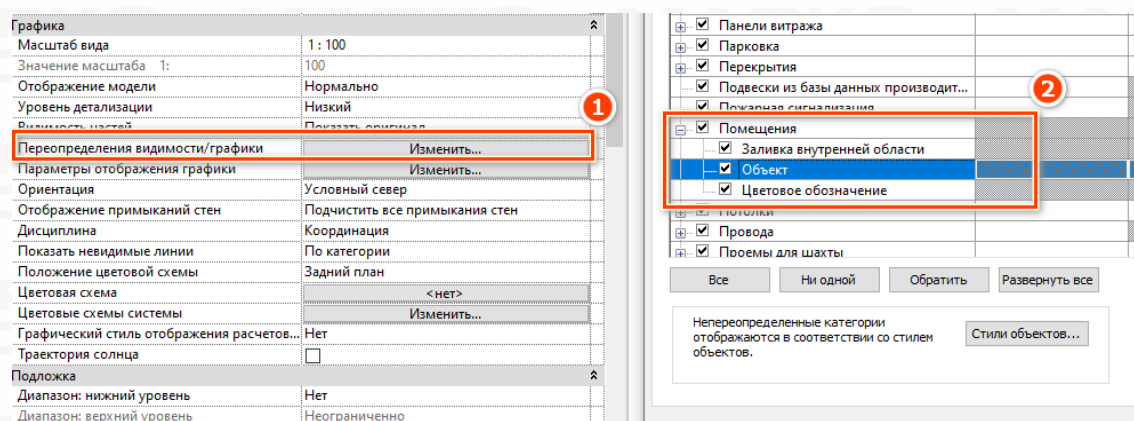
Графика

| | |
|---|---|
| Масштаб вида | 1 : 100 |
| Значение масштаба 1: | 100 |
| Отображение модели | Нормально |
| Уровень детализации | Низкий |
| Видимость частей | Показать оригинал |
| Переопределения видимости/графики | Изменить... |
| Параметры отображения графики | Изменить... |
| Ориентация | Условный север |
| Отображение примыканий стен | Подчистить все примыкания стен |
| Дисциплина | Координация |
| Показать невидимые линии | По категории |
| Положение цветовой схемы | Задний план |
| Цветовая схема | <нет> |
| Цветовые схемы системы | Изменить... |
| Графический стиль отображения расчетов... | Нет |
| Траектория солнца | |

Подложка

| | |
|---|---|
| Диапазон: нижний уровень | Нет |
| Диапазон: верхний уровень | Неограниченно |

1

2

Панели витража
Парковка
Перекрытия
Подвески из базы данных производит...
Пожарная сигнализация
Помещения
Заливка внутренней области
Объект
Цветовое обозначение
Потолки
Провода
Проемы для шахты

Все
Ни одной
Обратить
Развернуть все

Непереопределенные категории отображаются в соответствии со стилем объектов.

Стили объектов...